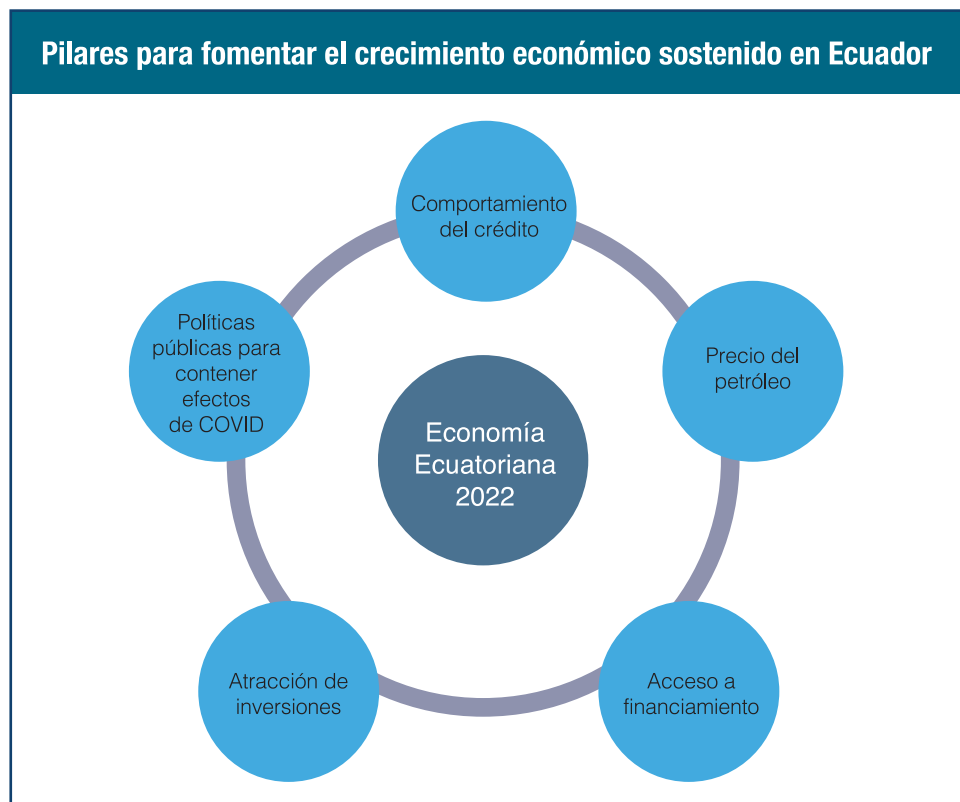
Pilares para fomentar el crecimiento económico sostenido en Ecuador

Comportamiento del crédito

Precio del petróleo

Acceso a financiamiento

Atracción de inversiones

Políticas públicas para contener efectos de COVID

Economía Ecuatoriana 2022